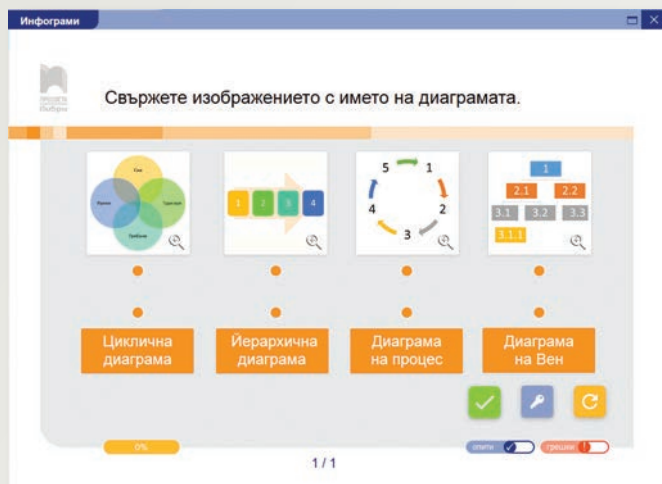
Инфограми

Свържете изображението с името на диаграмата.

1 2 3 4

5 1 2 3 4

1
2.1 2.2
3.1 3.2 3.3
3.1.1

Циклична диаграма

Йерархична диаграма

Диаграма на процес

Диаграма на Вен

0%

опити

грешки

1 / 1